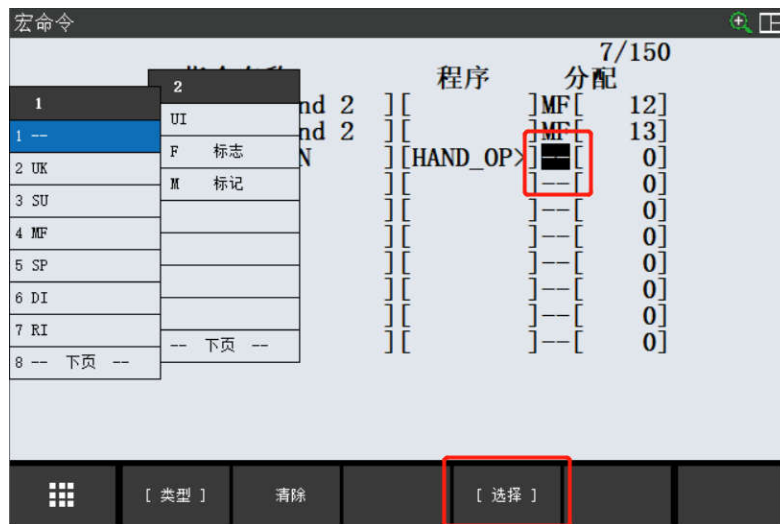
宏命令

7/150

程序 分配

| 1 |
|---|
| 1 -- |
| 2 UK |
| 3 SU |
| 4 MF |
| 5 SP |
| 6 DI |
| 7 RI |
| 8 -- 下页 -- |

| 2 |
|---|
| UI |
| F 标志 |
| M 标记 |
| |
| |
| |
| -- 下页 -- |

nd 2 ][ ]MF[ 12]
nd 2 ][ ]MF[ 13]
N ][HAND_OP>]--[ 0]
][ ]--[ 0]
][ ]--[ 0]
][ ]--[ 0]
][ ]--[ 0]
][ ]--[ 0]
][ ]--[ 0]
][ ]--[ 0]

[ 类型 ] 清除 [ 选择 ]